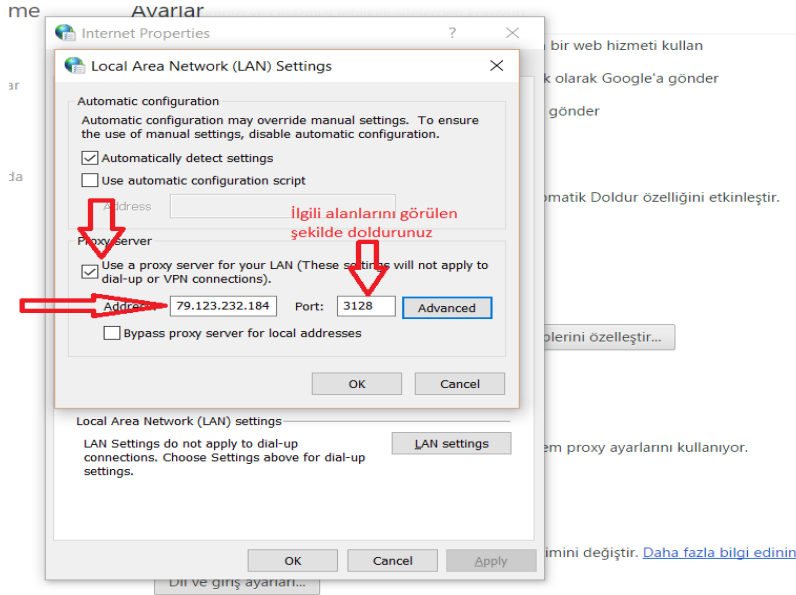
me

Ayarlar

ar

da

Internet Properties

?

Local Area Network (LAN) Settings

Automatic configuration

Automatic configuration may override manual settings. To ensure the use of manual settings, disable automatic configuration.

Automatically detect settings

Use automatic configuration script

Address

İlgili alanlarını görülen şekilde doldurunuz

Proxy server

Use a proxy server for your LAN (These settings will not apply to dial-up or VPN connections).

Address: 79.123.232.184 Port: 3128 Advanced

Bypass proxy server for local addresses

OK Cancel

Local Area Network (LAN) settings

LAN Settings do not apply to dial-up connections. Choose Settings above for dial-up settings.

LAN settings

OK Cancel Apply

bir web hizmeti kullan

k olarak Google'a gönder

gönder

omatik Doldur özelliğini etkinleştir.

plerini özelleştir...

em proxy ayarlarını kullanıyor.

imini değiştir. Daha fazla bilgi edinin

Dil ve giriş ayarları...